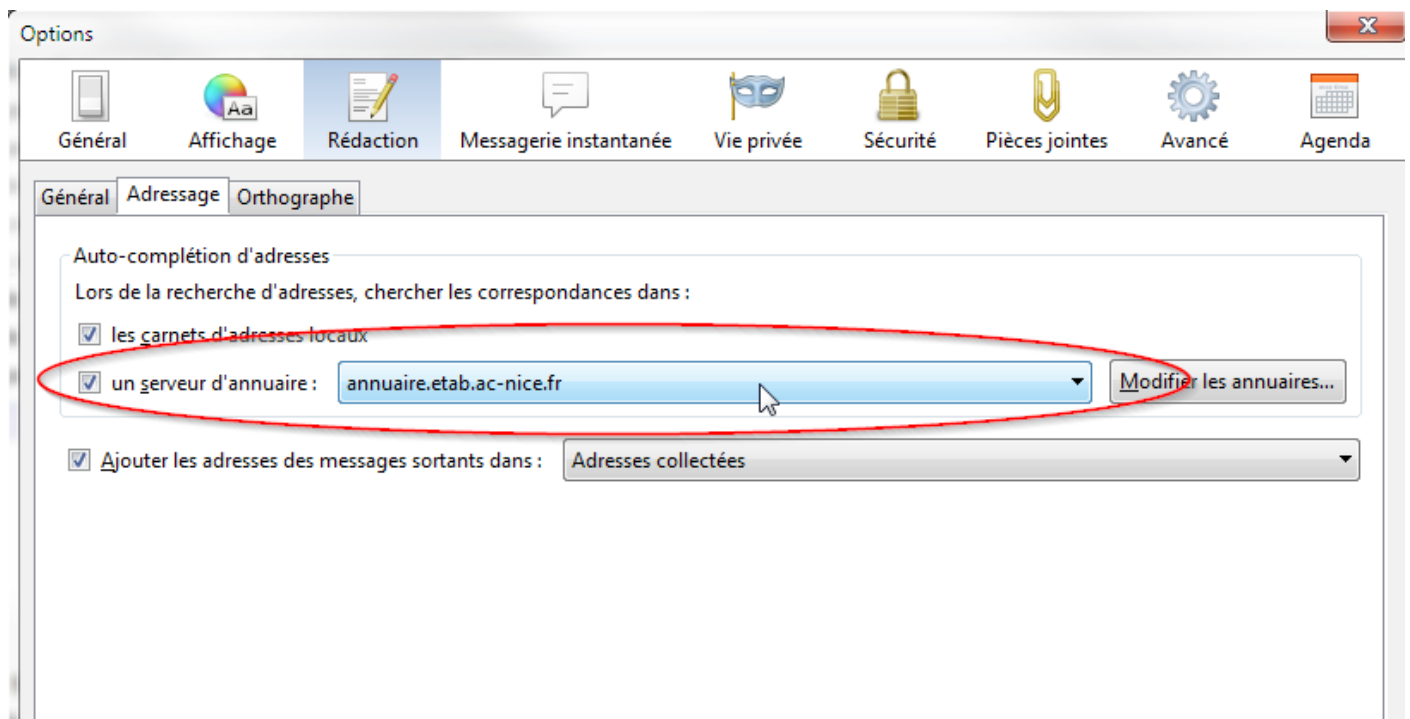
Options

Général Affichage Rédaction Messagerie instantanée Vie privée Sécurité Pièces jointes Avancé Agenda

Général Adressage Orthographe

Auto-complétion d'adresses

Lors de la recherche d'adresses, chercher les correspondances dans :

les carnets d'adresses locaux

un serveur d'annuaire : annuaire.etab.ac-nice.fr Modifier les annuaires...

Ajouter les adresses des messages sortants dans : Adresses collectées